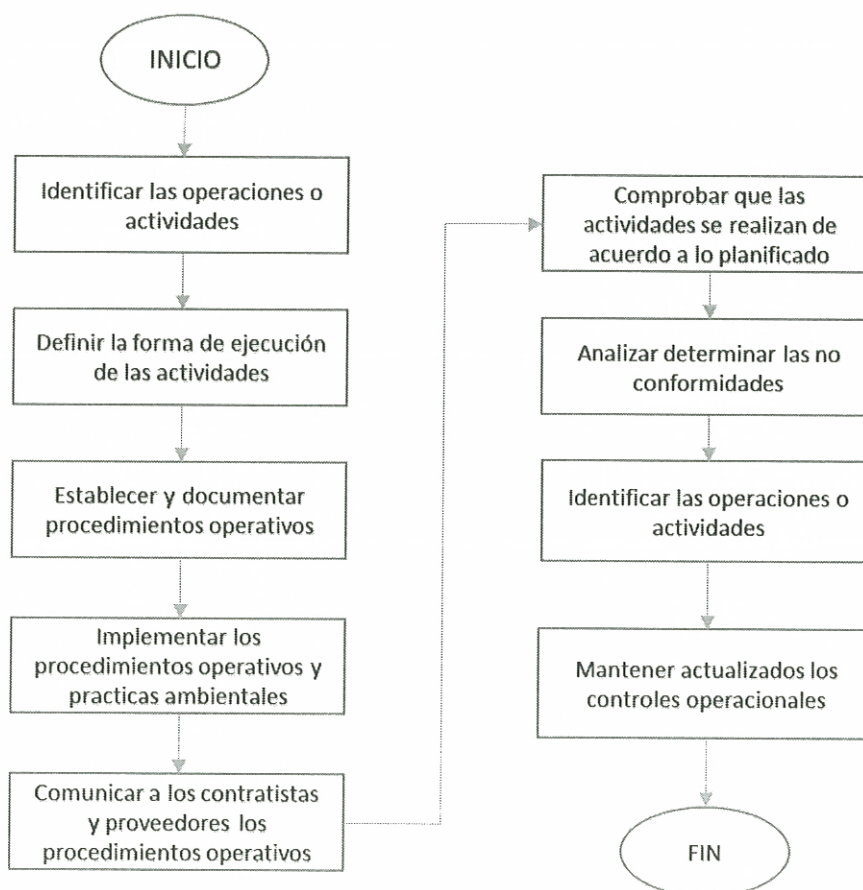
INICIO

Identificar las operaciones o actividades

Definir la forma de ejecución de las actividades

Establecer y documentar procedimientos operativos

Implementar los procedimientos operativos y practicas ambientales

Comunicar a los contratistas y proveedores los procedimientos operativos

Comprobar que las actividades se realizan de acuerdo a lo planificado

Analizar determinar las no conformidades

Identificar las operaciones o actividades

Mantener actualizados los controles operacionales

FIN